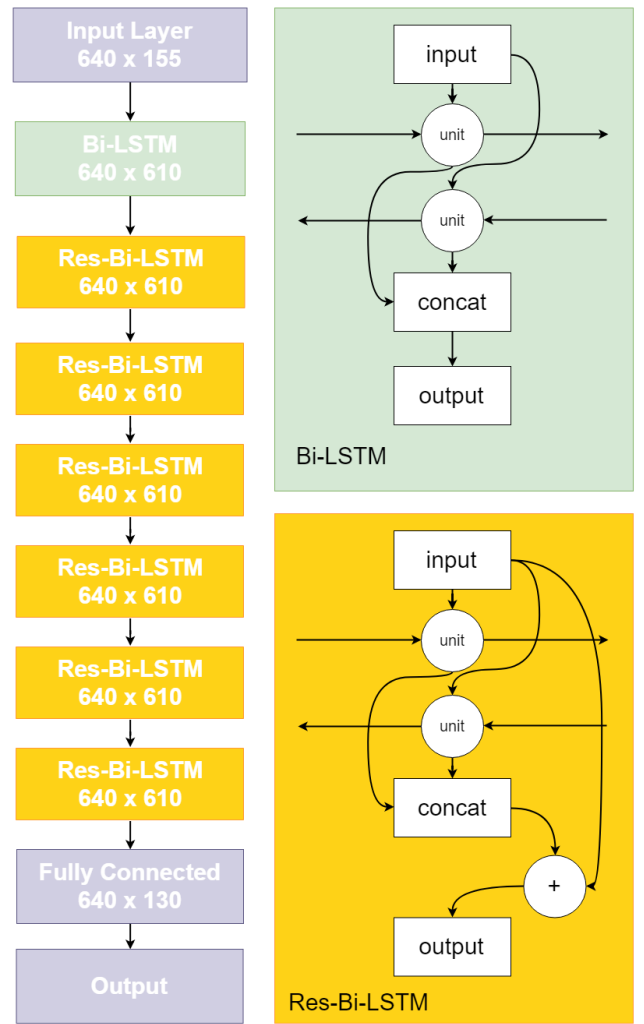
Input Layer
640 x 155

Bi-LSTM
640 x 610

Res-Bi-LSTM
640 x 610

Res-Bi-LSTM
640 x 610

Res-Bi-LSTM
640 x 610

Res-Bi-LSTM
640 x 610

Res-Bi-LSTM
640 x 610

Res-Bi-LSTM
640 x 610

Fully Connected
640 x 130

Output

input
unit
unit
concat
output
Bi-LSTM

input
unit
unit
concat
+
output
Res-Bi-LSTM